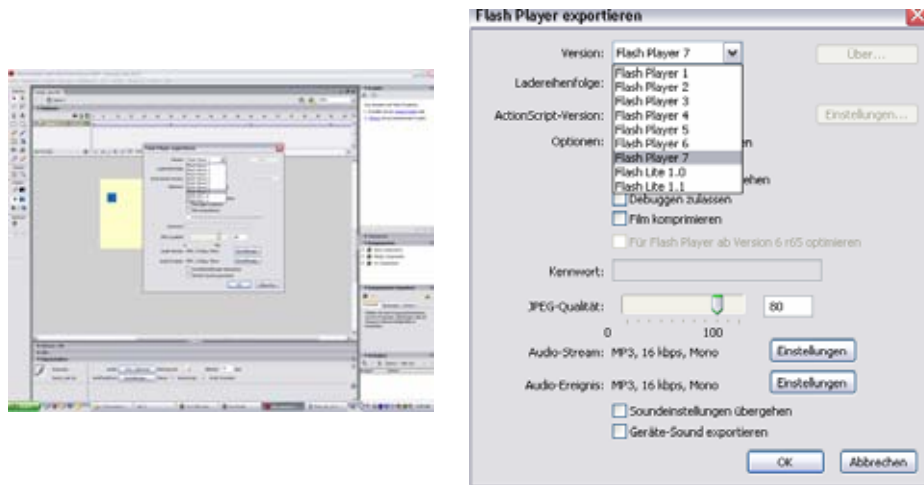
Flash Player exportieren

Version: Flash Player 7
Über...
Ladereihenfolge:
ActionScript-Version:
Einstellungen...
Optionen:

Flash Player 1
Flash Player 2
Flash Player 3
Flash Player 4
Flash Player 5
Flash Player 6
Flash Player 7
Flash Lite 1.0
Flash Lite 1.1

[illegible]en
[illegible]ehen
Debuggen zulassen
Film komprimieren
Für Flash Player ab Version 6 r65 optimieren

Kennwort:

JPEG-Qualität: 80
0 100

Audio-Stream: MP3, 16 kbps, Mono Einstellungen
Audio-Ereignis: MP3, 16 kbps, Mono Einstellungen
Soundeinstellungen übergehen
Geräte-Sound exportieren

OK Abbrechen